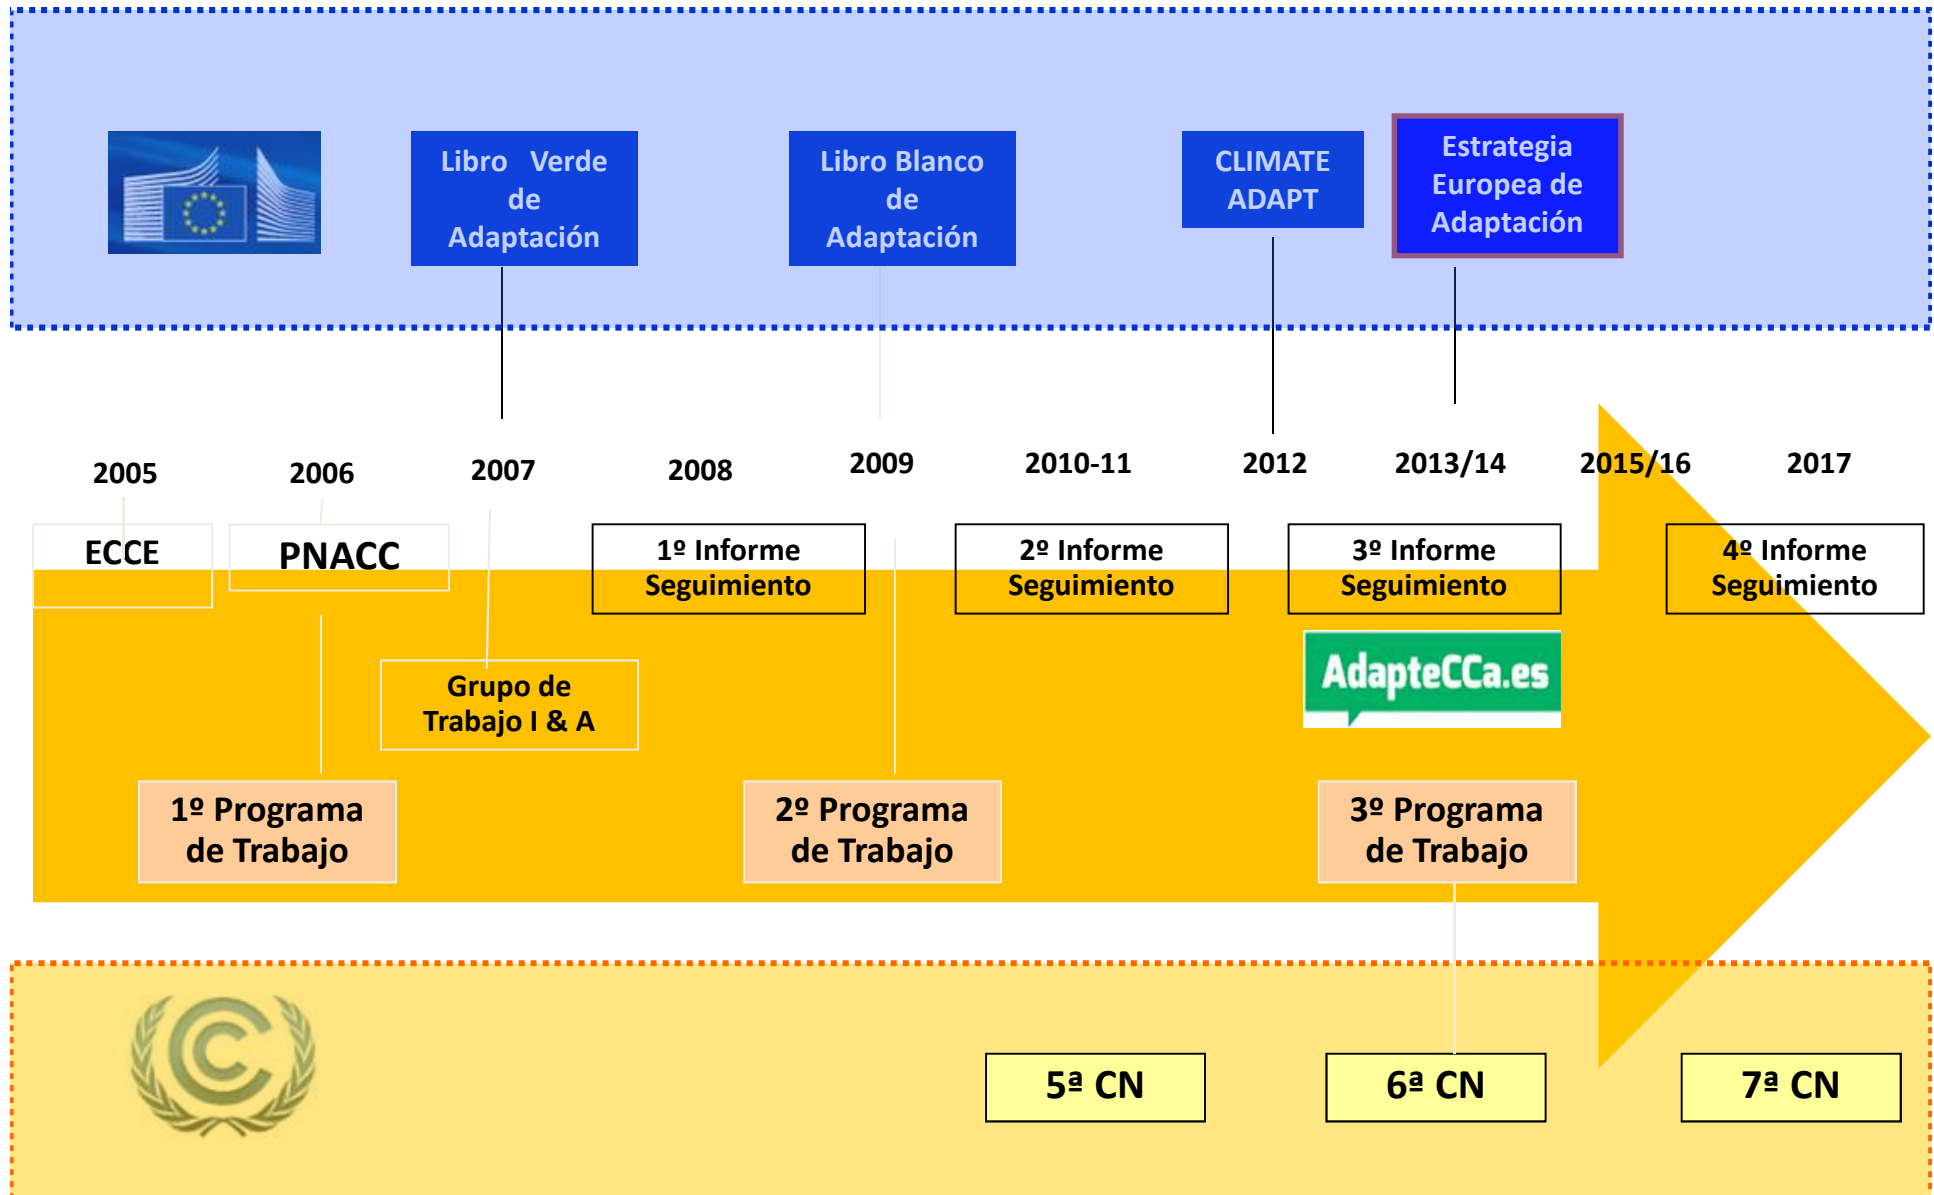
Libro Verde de Adaptación

Libro Blanco de Adaptación

CLIMATE ADAPT

Estrategia Europea de Adaptación

2005 2006 2007 2008 2009 2010-11 2012 2013/14 2015/16 2017

ECCE

PNACC

1º Informe Seguimiento

2º Informe Seguimiento

3º Informe Seguimiento

4º Informe Seguimiento

AdapteCCa.es

Grupo de Trabajo I & A

1º Programa de Trabajo

2º Programa de Trabajo

3º Programa de Trabajo

5ª CN

6ª CN

7ª CN